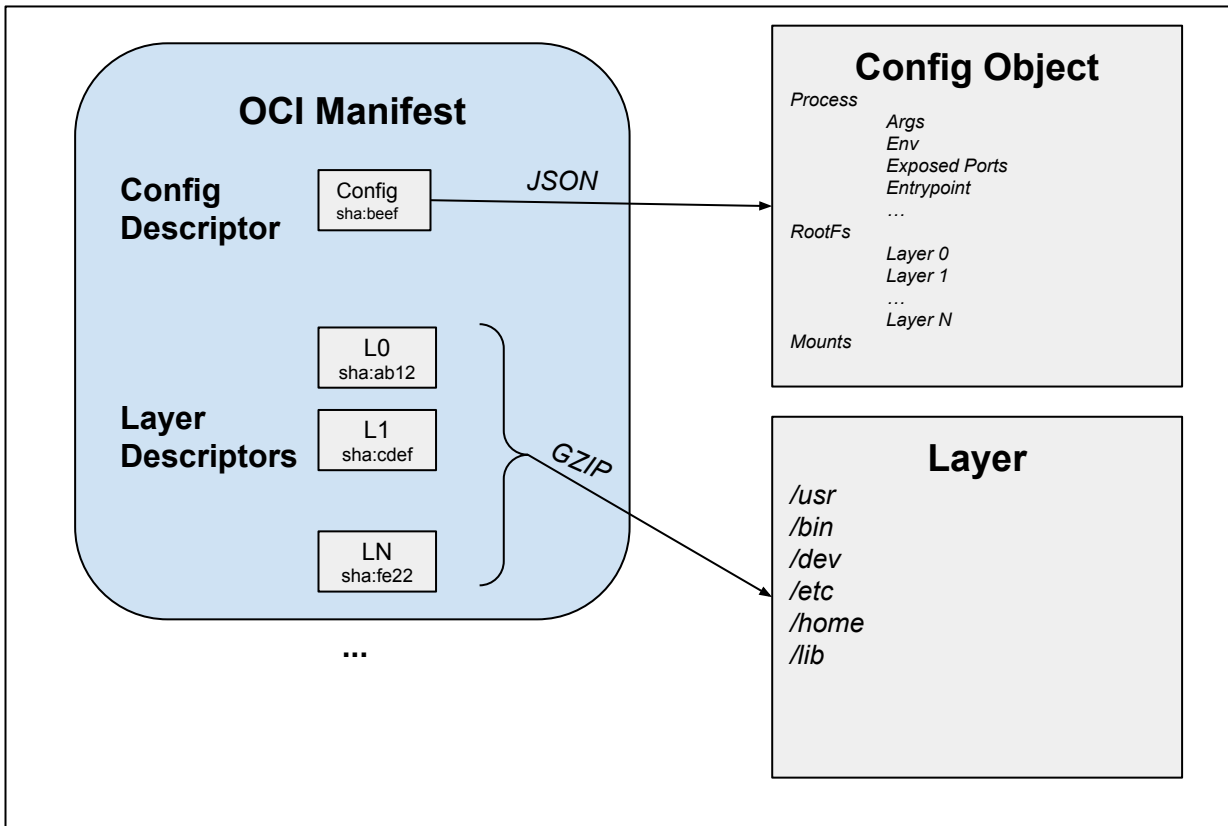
OCI Manifest

Config Descriptor

Config
sha:beef

JSON

Layer Descriptors

L0
sha:ab12

L1
sha:cdef

LN
sha:fe22

GZIP

...

Config Object

Process
Args
Env
Exposed Ports
Entrypoint
…
RootFs
Layer 0
Layer 1
…
Layer N
Mounts

Layer

/usr
/bin
/dev
/etc
/home
/lib